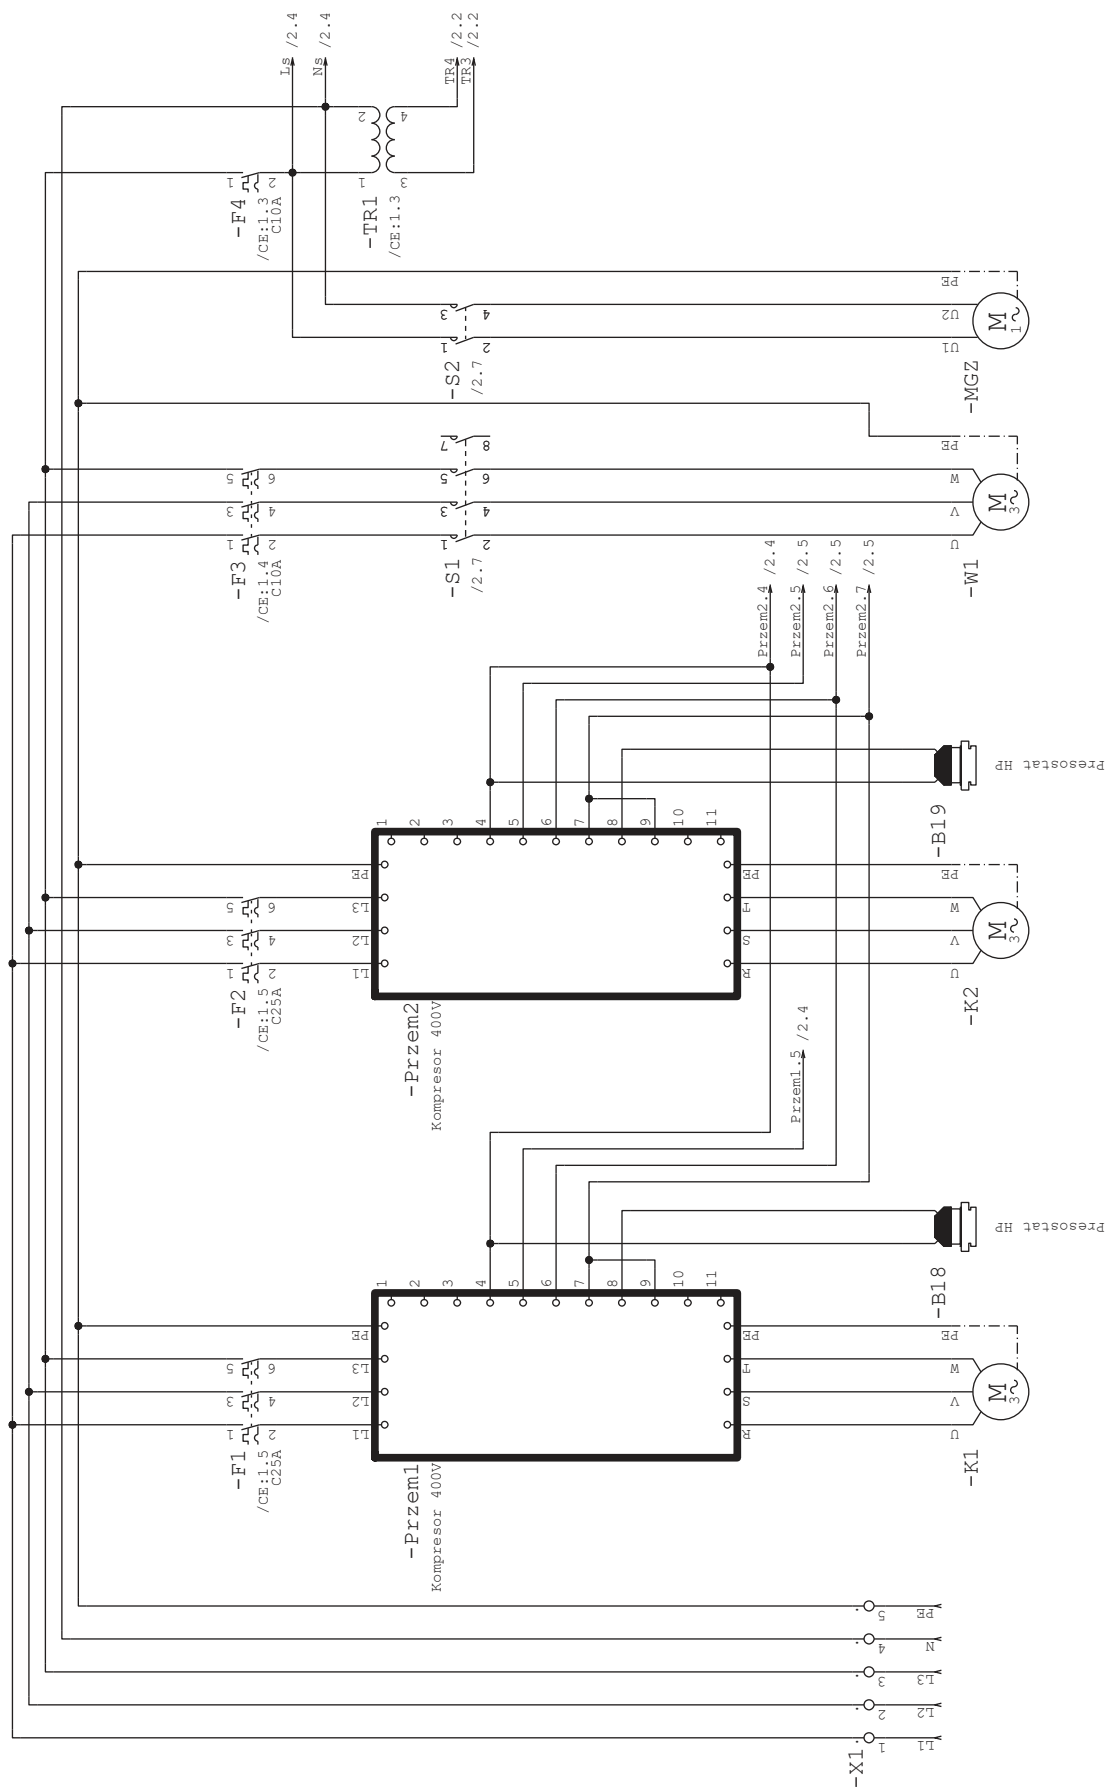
Ls /2.4
Ns /2.4
TR4 /2.2
TR3 /2.2

-F4
/CE:1.3
C10A
1 2

-TR1
/CE:1.3
1 2 3 4

-S2
/2.7
1 2 3 4

-MGZ
U1 U2 PE
M
1~

-F3
/CE:1.4
C10A
1 2 3 4 5 6

-S1
/2.7
1 2 3 4 5 6 7 8

-W1
U V W PE
M
3~

Przem2.4 /2.4
Przem2.5 /2.5
Przem2.6 /2.5
Przem2.7 /2.5

Presostat HP
-B19

-F2
/CE:1.5
C25A
1 2 3 4 5 6

-Przem2
Kompresor 400V
L1 L2 L3 PE
1 2 3 4 5 6 7 8 9 10 11
R S T PE

-K2
U V W PE
M
3~

Przem1.5 /2.4

Presostat HP
-B18

-F1
/CE:1.5
C25A
1 2 3 4 5 6

-Przem1
Kompresor 400V
L1 L2 L3 PE
1 2 3 4 5 6 7 8 9 10 11
R S T PE

-K1
U V W PE
M
3~

-X1
1 L1
2 L2
3 L3
4 N
5 PE